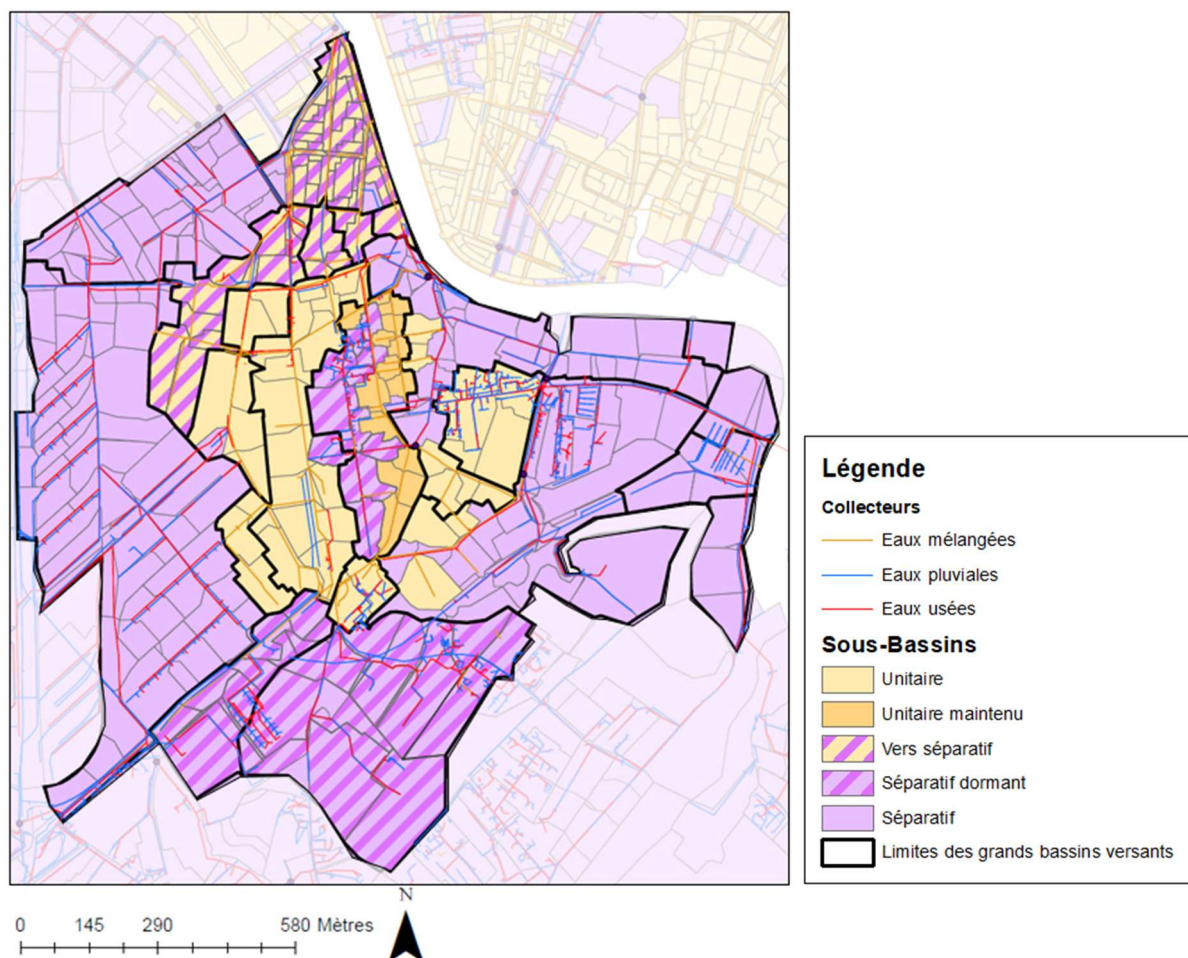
Légende

Collecteurs

Eaux mélangées

Eaux pluviales

Eaux usées

Sous-Bassins

Unitaire

Unitaire maintenu

Vers séparatif

Séparatif dormant

Séparatif

Limites des grands bassins versants

0 145 290 580 Mètres

N